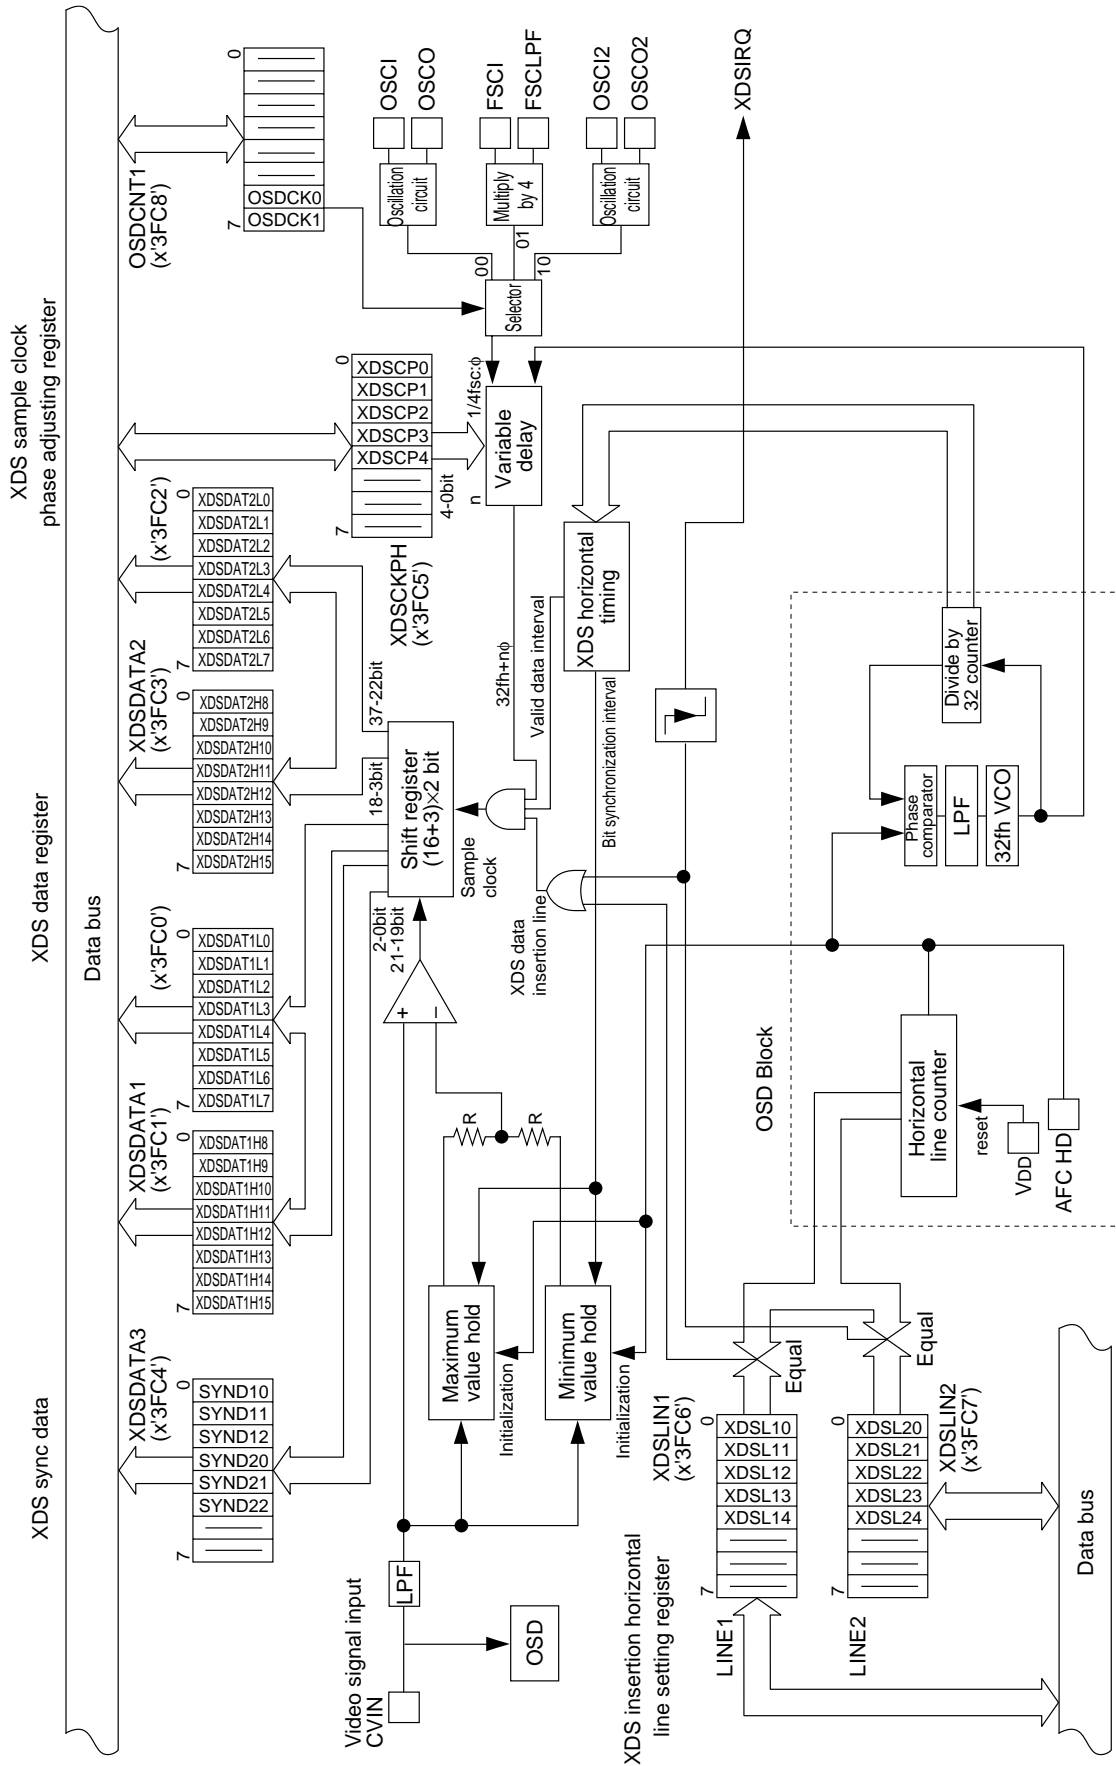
XDS sample clock
phase adjusting register

XDS data register

XDS sync data

Data bus

OSDCNT1
(x'3FC8')

0
OSDCK0
OSDCK1
7

OSCI
OSCO
Oscillation circuit

FSCI
FSCLPF
Multiply by 4

OSCI2
OSCO2
Oscillation circuit

00
01
10
Selector

XDSIRQ

0
XDSCP0
XDSCP1
XDSCP2
XDSCP3
XDSCP4
7
XDSCKPH
(x'3FC5')

1/4fsc:$\phi$
n
4-0bit
Variable delay

XDSDATA2
(x'3FC3')
(x'3FC2')
0
XDSDAT2L0
XDSDAT2L1
XDSDAT2L2
XDSDAT2L3
XDSDAT2L4
XDSDAT2L5
XDSDAT2L6
XDSDAT2L7
7
XDSDAT2H8
XDSDAT2H9
XDSDAT2H10
XDSDAT2H11
XDSDAT2H12
XDSDAT2H13
XDSDAT2H14
XDSDAT2H15
7

37-22bit
18-3bit
Shift register
(16+3)×2 bit
Sample clock
32fh+n$\phi$
Valid data interval
XDS horizontal timing
Bit synchronization interval

XDSDATA1
(x'3FC1')
(x'3FC0')
0
XDSDAT1L0
XDSDAT1L1
XDSDAT1L2
XDSDAT1L3
XDSDAT1L4
XDSDAT1L5
XDSDAT1L6
XDSDAT1L7
7
XDSDAT1H8
XDSDAT1H9
XDSDAT1H10
XDSDAT1H11
XDSDAT1H12
XDSDAT1H13
XDSDAT1H14
XDSDAT1H15
7

XDSDATA3
(x'3FC4')
0
SYND10
SYND11
SYND12
SYND20
SYND21
SYND22
7

2-0bit
21-19bit
+
-
XDS data insertion line

R
R

Maximum value hold
Initialization
Minimum value hold
Initialization

Phase comparator
LPF
32fh VCO
Divide by 32 counter

OSD Block
Horizontal line counter
reset
VDD
AFC HD

Video signal input
CVIN
LPF
OSD

XDS insertion horizontal
line setting register

XDSLIN1
(x'3FC6')
0
XDSL10
XDSL11
XDSL12
XDSL13
XDSL14
7
Equal
LINE1

XDSLIN2
(x'3FC7')
0
XDSL20
XDSL21
XDSL22
XDSL23
XDSL24
7
Equal
LINE2

Data bus